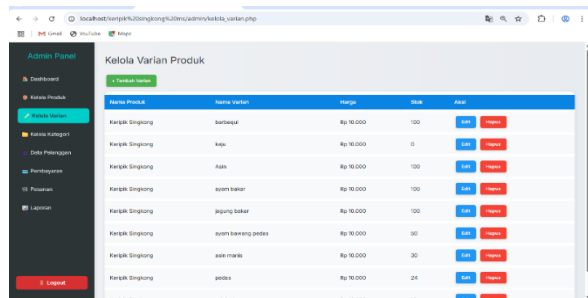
localhost/keripik%20singkong%20ms/admin/kelola_varian.php

Gmail YouTube Maps

Admin Panel

Dashboard

Kelola Produk

Kelola Varian

Kelola Kategori

Data Pelanggan

Pembayaran

Pesanan

Laporan

Logout

Kelola Varian Produk

+ Tambah Varian

| Nama Produk | Nama Varian | Harga | Stok | Aksi |
|---|---|---|---|---|
| Keripik Singkong | barbeque | Rp 10.000 | 100 | Edit Hapus |
| Keripik Singkong | keju | Rp 10.000 | 0 | Edit Hapus |
| Keripik Singkong | Asin | Rp 10.000 | 100 | Edit Hapus |
| Keripik Singkong | ayam bakar | Rp 10.000 | 100 | Edit Hapus |
| Keripik Singkong | jagung bakar | Rp 10.000 | 100 | Edit Hapus |
| Keripik Singkong | ayam bawang pedas | Rp 10.000 | 50 | Edit Hapus |
| Keripik Singkong | asin manis | Rp 10.000 | 30 | Edit Hapus |
| Keripik Singkong | pedas | Rp 10.000 | 24 | Edit Hapus |